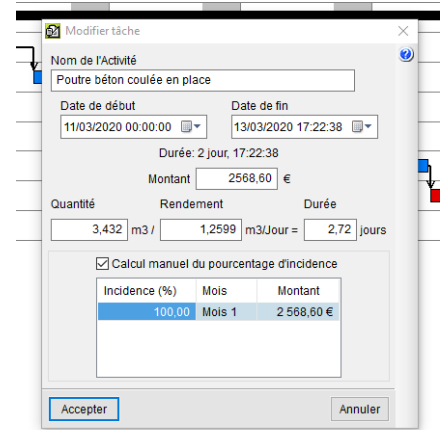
Modifier tâche

Nom de l'Activité
Poutre béton coulée en place

Date de début
11/03/2020 00:00:00

Date de fin
13/03/2020 17:22:38

Durée: 2 jour, 17:22:38

Montant 2568,60 €

Quantité
3,432 m3 /

Rendement
1,2599 m3/Jour =

Durée
2,72 jours

Calcul manuel du pourcentage d'incidence

| Incidence (%) | Mois | Montant |
|---|---|---|
| 100,00 | Mois 1 | 2 568,60 € |

Accepter

Annuler